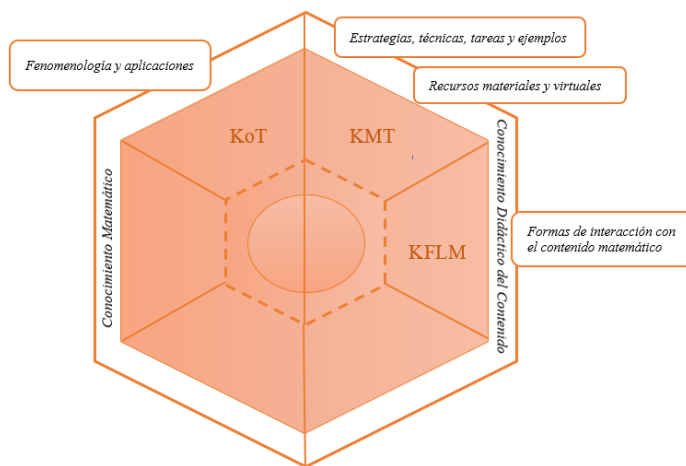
Fenomenología y aplicaciones

Estrategias, técnicas, tareas y ejemplos

Recursos materiales y virtuales

KoT

KMT

KFLM

Conocimiento Matemático

Conocimiento Didáctico del Contenido

Formas de interacción con el contenido matemático